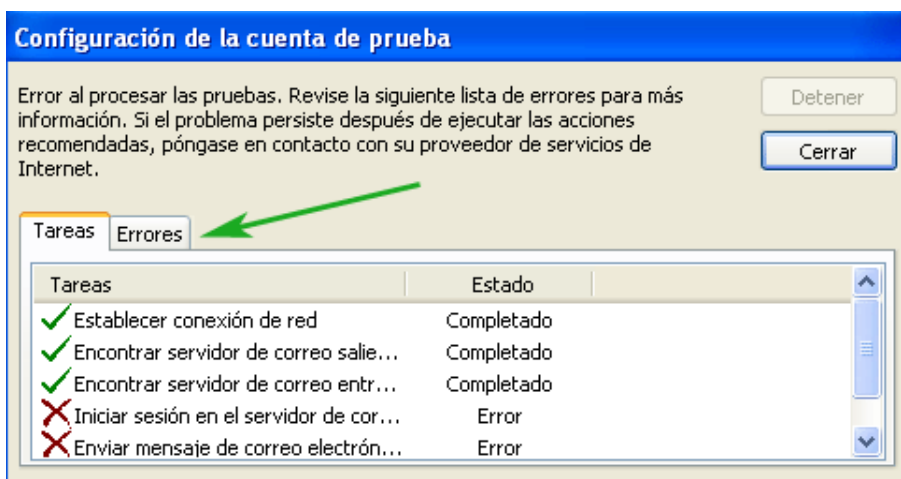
Configuración de la cuenta de prueba

Error al procesar las pruebas. Revise la siguiente lista de errores para más información. Si el problema persiste después de ejecutar las acciones recomendadas, póngase en contacto con su proveedor de servicios de Internet.

Detener

Cerrar

Tareas | Errores

| Tareas | Estado |
|---|---|
| Establecer conexión de red | Completado |
| Encontrar servidor de correo salie... | Completado |
| Encontrar servidor de correo entr... | Completado |
| Iniciar sesión en el servidor de cor... | Error |
| Enviar mensaje de correo electrón... | Error |